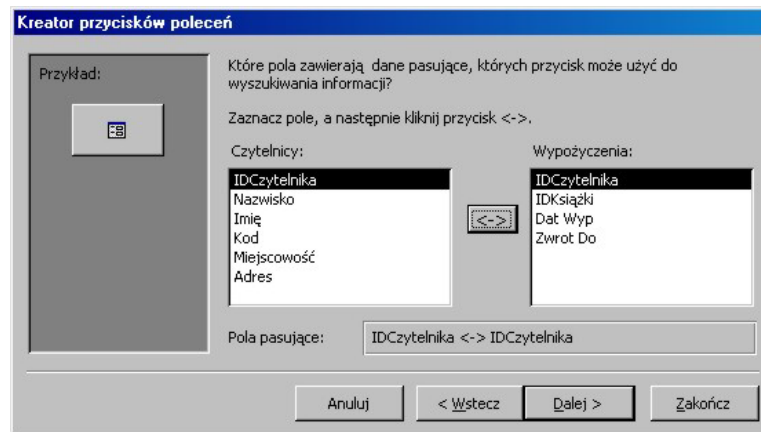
Kreator przycisków poleceń

Przykład:

Które pola zawierają dane pasujące, których przycisk może użyć do wyszukiwania informacji?

Zaznacz pole, a następnie kliknij przycisk <->.

Czytelnicy:

IDCzytelnika
Nazwisko
Imię
Kod
Miejscowość
Adres

<->

Wypożyczenia:

IDCzytelnika
IDKsiążki
Dat Wyp
Zwrot Do

Pola pasujące:

IDCzytelnika <-> IDCzytelnika

Anuluj

< Wstecz

Dalej >

Zakończ